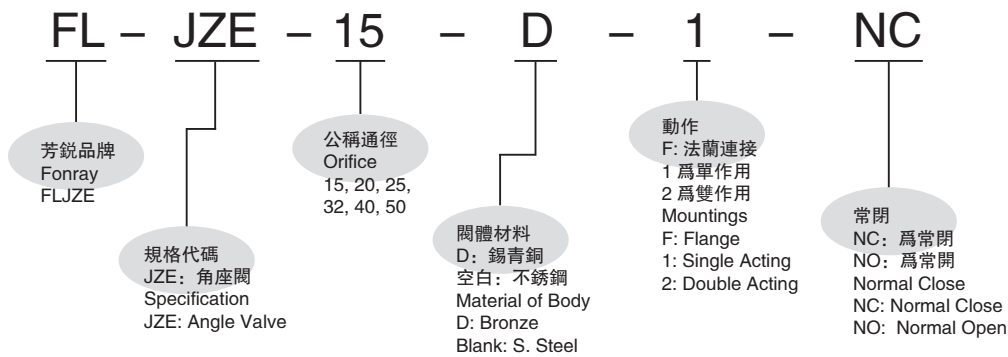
FL – JZE – 15 – D – 1 – NC

芳銳品牌
Fonray
FLJZE

規格代碼
JZE：角座閥
Specification
JZE: Angle Valve

公稱通徑
Orifice
15, 20, 25, 32, 40, 50

閥體材料
D：錫青銅
空白：不銹鋼
Material of Body
D: Bronze
Blank: S. Steel

動作
F: 法蘭連接
1 爲單作用
2 爲雙作用
Mountings
F: Flange
1: Single Acting
2: Double Acting

常閉
NC：爲常閉
NO：爲常開
Normal Close
NC: Normal Close
NO: Normal Open